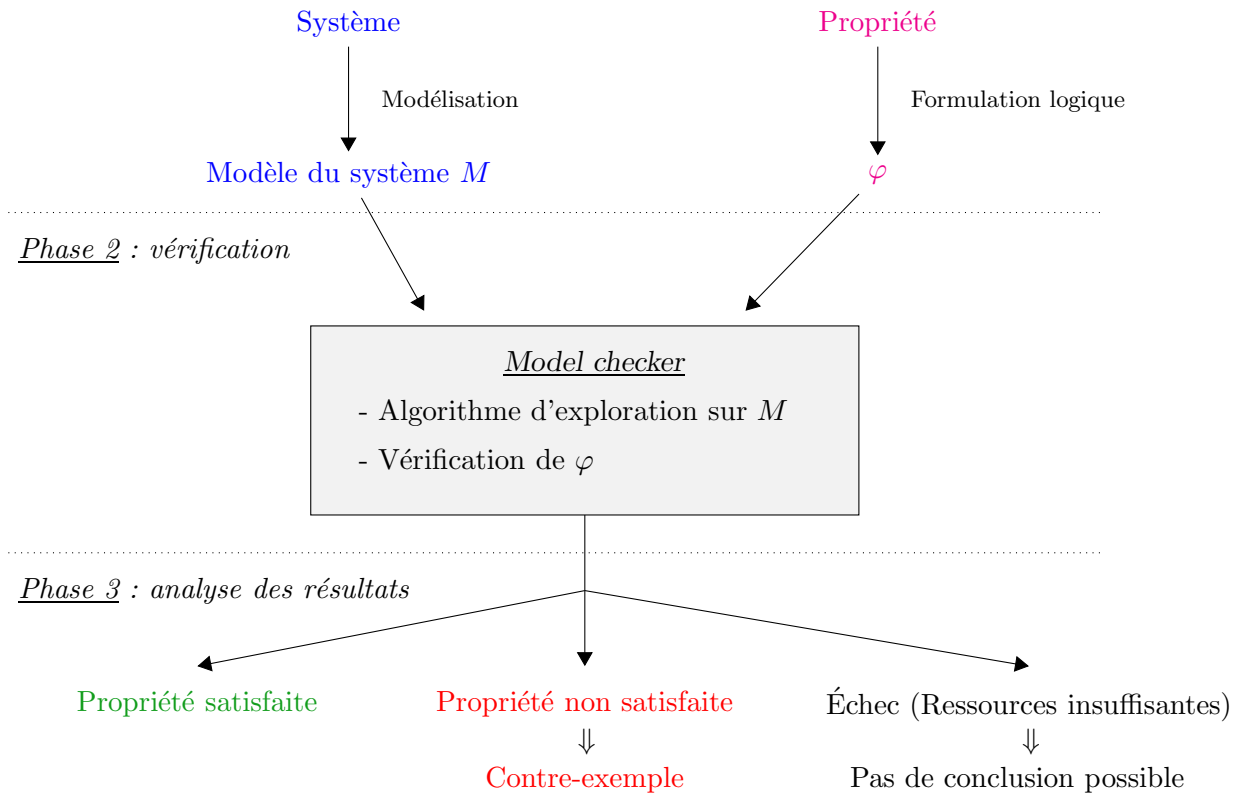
Système

Propriété

Modélisation

Formulation logique

Modèle du système $M$

$\varphi$

Phase 2 : vérification

Model checker

- Algorithme d'exploration sur $M$

- Vérification de $\varphi$

Phase 3 : analyse des résultats

Propriété satisfaite

Propriété non satisfaite
$\Downarrow$
Contre-exemple

Échec (Ressources insuffisantes)
$\Downarrow$
Pas de conclusion possible